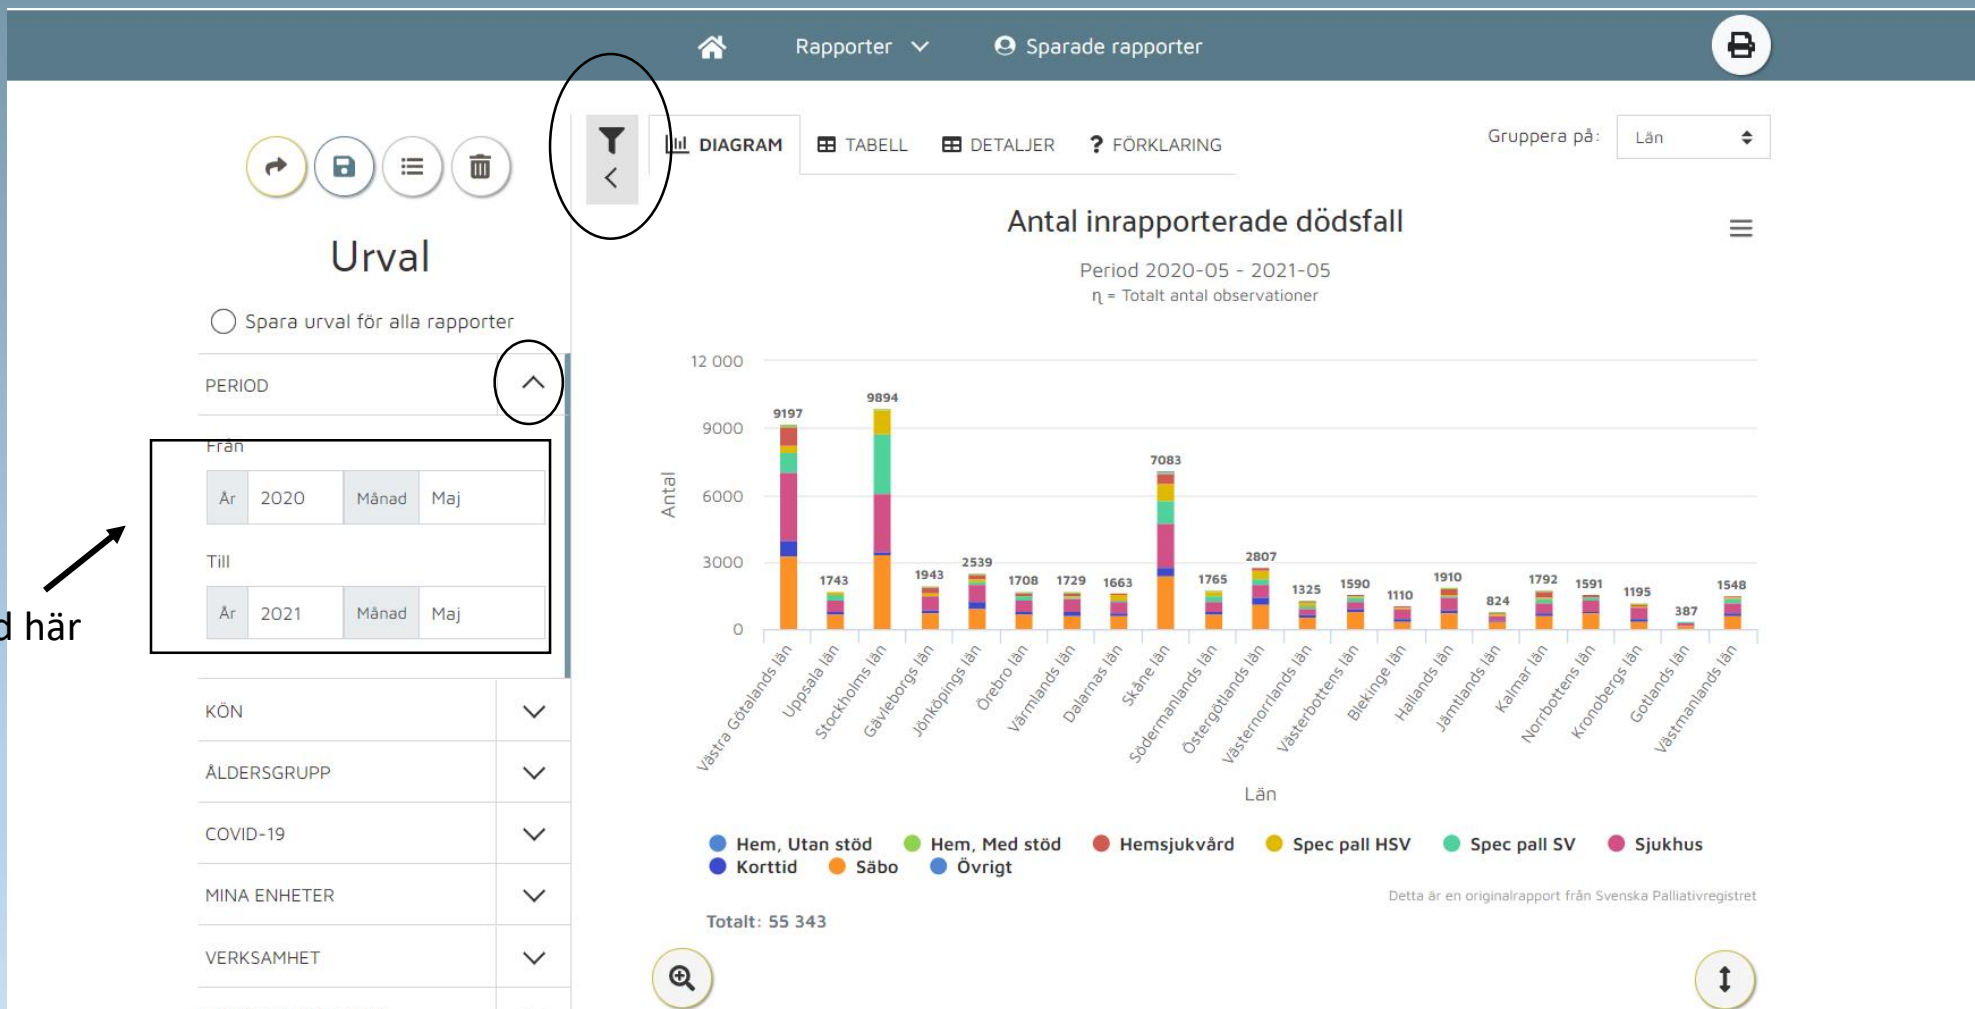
Rapporter Sparade rapporter

Urval

Spara urval för alla rapporter

PERIOD

Från

År 2020 Månad Maj

Till

År 2021 Månad Maj

d här

KÖN

ÅLDERSGRUPP

COVID-19

MINA ENHETER

VERKSAMHET

DIAGRAM TABELL DETALJER FÖRKLARING

Gruppera på: Län

Antal inrapporterade dödsfall

Period 2020-05 - 2021-05

n = Totalt antal observationer

12 000
9000
6000
3000
0

Antal

9197 1743 9894 1943 2539 1708 1729 1663 7083 1765 2807 1325 1590 1110 1910 824 1792 1591 1195 387 1548

Västra Götalands län, Uppsala län, Stockholms län, Gävleborgs län, Jönköpings län, Örebro län, Värmlands län, Dalarnas län, Skåne län, Södermanlands län, Östergötlands län, Västernorrlands län, Västerbottens län, Blekinge län, Hallands län, Jämtlands län, Kalmar län, Norrbottens län, Kronobergs län, Gotlands län, Västmanlands län

Län

Hem, Utan stöd Hem, Med stöd Hemsjukvård Spec pall HSV Spec pall SV Sjukhus Korttid Säbo Övrigt

Detta är en originalrapport från Svenska Palliativregistret

Totalt: 55 343